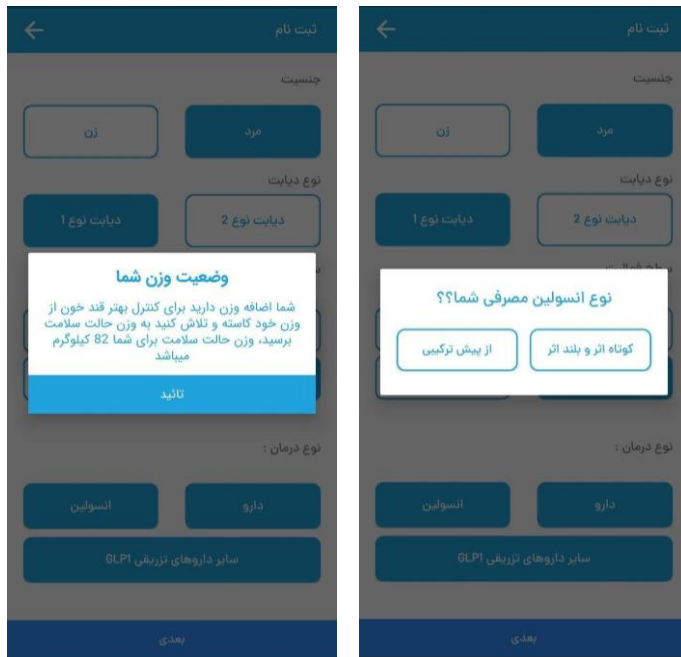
ثبت نام

جنسیت

مرد

زن

نوع دیابت

دیابت نوع 2

دیابت نوع 1

وضعیت وزن شما

شما اضافه وزن دارید برای کنترل بهتر قند خون از وزن خود کاسته و تلاش کنید به وزن حالت سلامت برسید، وزن حالت سلامت برای شما 82 کیلوگرم میباشد

تائید

نوع درمان :

دارو

انسولین

سایر داروهای تزریقی GLP1

بعدی

ثبت نام

جنسیت

مرد

زن

نوع دیابت

دیابت نوع 2

دیابت نوع 1

نوع انسولین مصرفی شما؟؟

کوتاه اثر و بلند اثر

از پیش ترکیبی

نوع درمان :

دارو

انسولین

سایر داروهای تزریقی GLP1

بعدی